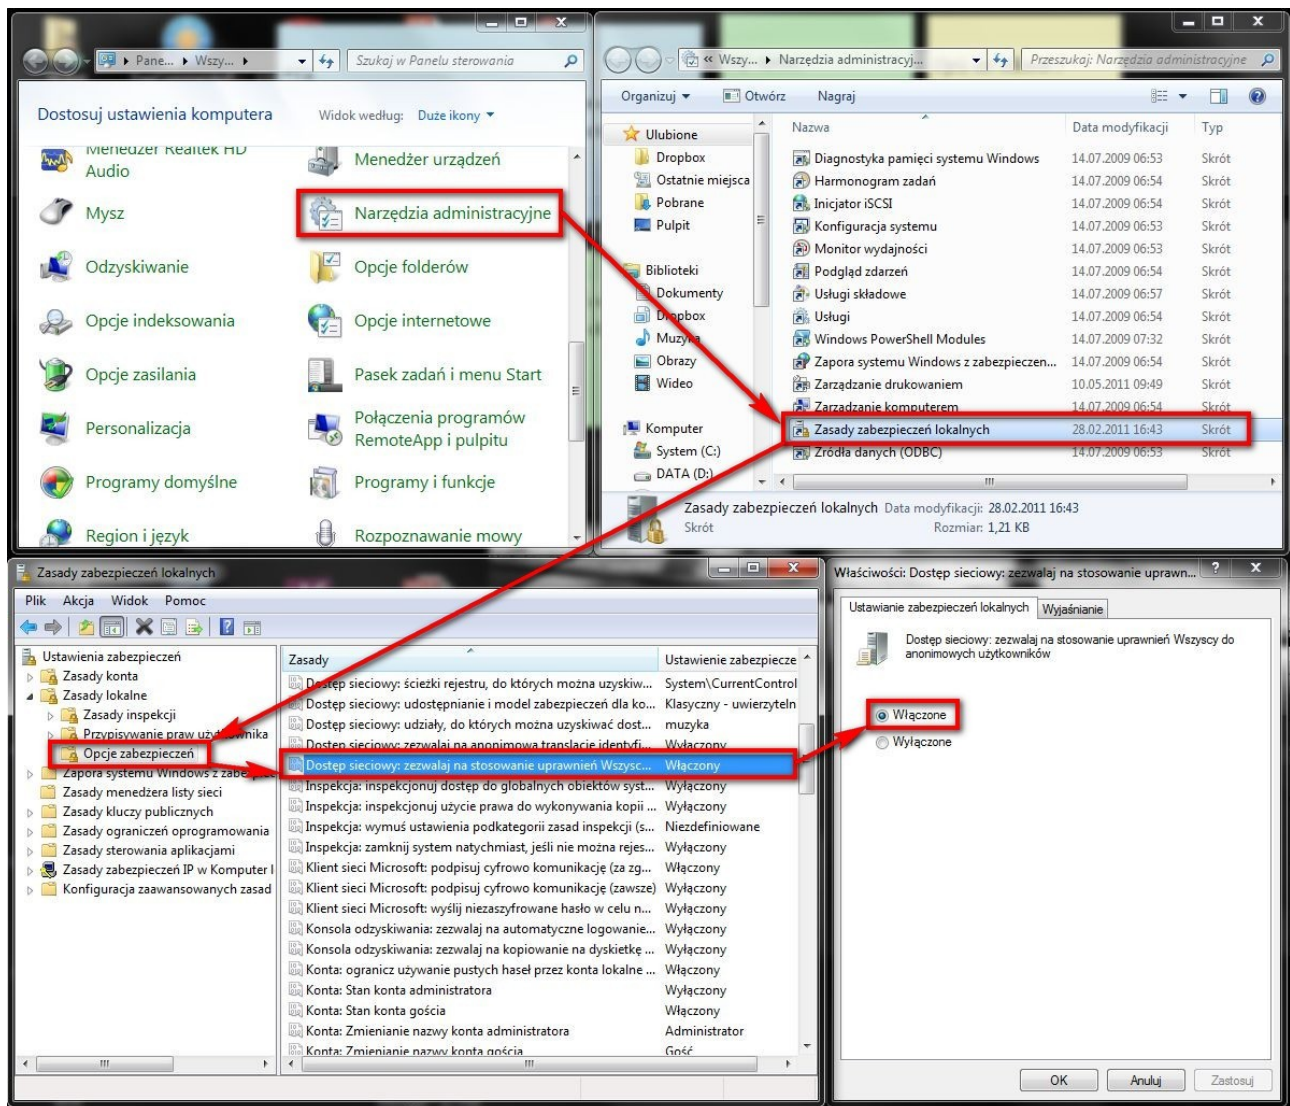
Pane... ▸ Wszy... ▸
Szukaj w Panelu sterowania

Dostosuj ustawienia komputera
Widok według: Duże ikony ▾

Menedżer Realtek HD Audio
Menedżer urządzeń
Mysz
Narzędzia administracyjne
Odzyskiwanie
Opcje folderów
Opcje indeksowania
Opcje internetowe
Opcje zasilania
Pasek zadań i menu Start
Personalizacja
Połączenia programów RemoteApp i pulpitu
Programy domyślne
Programy i funkcje
Region i język
Rozpoznawanie mowy

« Wszy... ▸ Narzędzia administracyj...
Przeszukaj: Narzędzia administracyjne
Organizuj ▾ Otwórz Nagraj

Ulubione
Dropbox
Ostatnie miejsca
Pobrane
Pulpit
Biblioteki
Dokumenty
Dropbox
Muzyka
Obrazy
Wideo
Komputer
System (C:)
DATA (D:)

| Nazwa | Data modyfikacji | Typ |
|---|---|---|
| Diagnostyka pamięci systemu Windows | 14.07.2009 06:53 | Skrót |
| Harmonogram zadań | 14.07.2009 06:54 | Skrót |
| Inicjator iSCSI | 14.07.2009 06:54 | Skrót |
| Konfiguracja systemu | 14.07.2009 06:53 | Skrót |
| Monitor wydajności | 14.07.2009 06:53 | Skrót |
| Podgląd zdarzeń | 14.07.2009 06:54 | Skrót |
| Usługi składowe | 14.07.2009 06:57 | Skrót |
| Usługi | 14.07.2009 06:54 | Skrót |
| Windows PowerShell Modules | 14.07.2009 07:32 | Skrót |
| Zapora systemu Windows z zabezpieczen... | 14.07.2009 06:54 | Skrót |
| Zarządzanie drukowaniem | 10.05.2011 09:49 | Skrót |
| Zarządzanie komputerem | 14.07.2009 06:54 | Skrót |
| Zasady zabezpieczeń lokalnych | 28.02.2011 16:43 | Skrót |
| Źródła danych (ODBC) | 14.07.2009 06:53 | Skrót |

Zasady zabezpieczeń lokalnych Data modyfikacji: 28.02.2011 16:43
Skrót Rozmiar: 1,21 KB

Zasady zabezpieczeń lokalnych
Plik Akcja Widok Pomoc

Ustawienia zabezpieczeń
Zasady konta
Zasady lokalne
Zasady inspekcji
Przypisywanie praw użytkownika
Opcje zabezpieczeń
Zapora systemu Windows z zabezpieczeniami
Zasady menedżera listy sieci
Zasady kluczy publicznych
Zasady ograniczeń oprogramowania
Zasady sterowania aplikacjami
Zasady zabezpieczeń IP w Komputer l
Konfiguracja zaawansowanych zasad

| Zasady | Ustawienie zabezpiecze |
|---|---|
| Dostęp sieciowy: ścieżki rejestru, do których można uzyskiw... | System\CurrentControl |
| Dostęp sieciowy: udostępnianie i model zabezpieczeń dla ko... | Klasyczny - uwierzyteln |
| Dostęp sieciowy: udziały, do których można uzyskiwać dost... | muzyka |
| Dostęp sieciowy: zezwalaj na anonimową translację identyfi... | Wyłączony |
| Dostęp sieciowy: zezwalaj na stosowanie uprawnień Wszysc... | Włączony |
| Inspekcja: inspekcjonuj dostęp do globalnych obiektów syst... | Wyłączony |
| Inspekcja: inspekcjonuj użycie prawa do wykonywania kopii ... | Wyłączony |
| Inspekcja: wymuś ustawienia podkategorii zasad inspekcji (s... | Niezdefiniowane |
| Inspekcja: zamknij system natychmiast, jeśli nie można rejes... | Wyłączony |
| Klient sieci Microsoft: podpisuj cyfrowo komunikację (za zg... | Włączony |
| Klient sieci Microsoft: podpisuj cyfrowo komunikację (zawsze) | Wyłączony |
| Klient sieci Microsoft: wyślij niezaszyfrowane hasło w celu n... | Wyłączony |
| Konsola odzyskiwania: zezwalaj na automatyczne logowanie... | Wyłączony |
| Konsola odzyskiwania: zezwalaj na kopiowanie na dyskietkę ... | Wyłączony |
| Konta: ogranicz używanie pustych haseł przez konta lokalne ... | Włączony |
| Konta: Stan konta administratora | Wyłączony |
| Konta: Stan konta gościa | Włączony |
| Konta: Zmienianie nazwy konta administratora | Administrator |
| Konta: Zmienianie nazwy konta gościa | Gość |

Właściwości: Dostęp sieciowy: zezwalaj na stosowanie uprawn...
Ustawianie zabezpieczeń lokalnych Wyjaśnianie
Dostęp sieciowy: zezwalaj na stosowanie uprawnień Wszyscy do anonimowych użytkowników
Włączone
Wyłączone
OK Anuluj Zastosuj